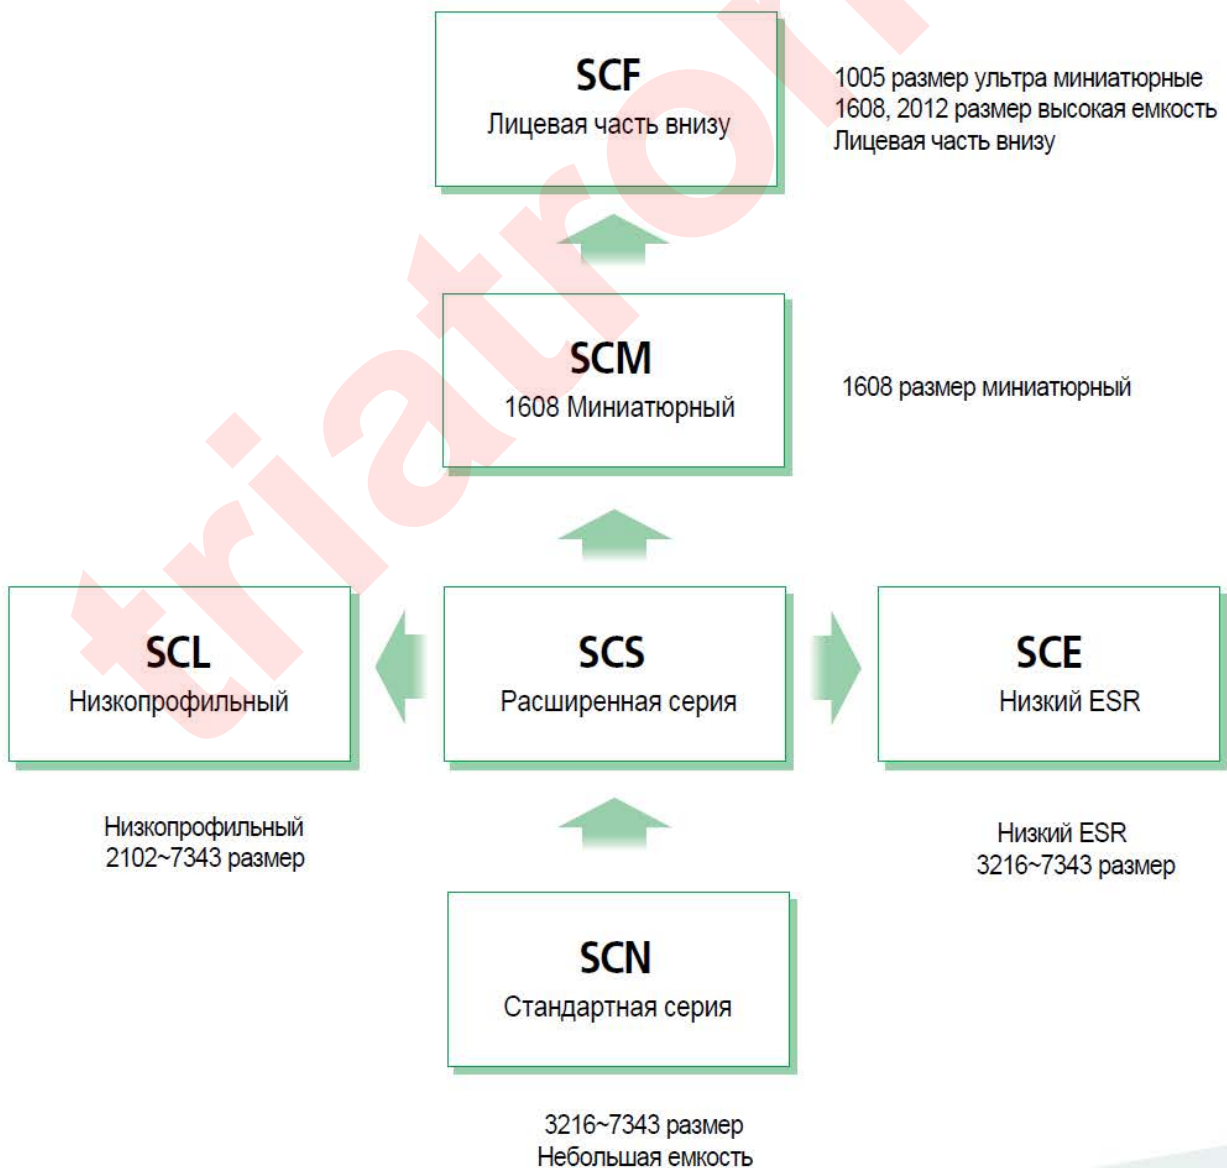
SCF
Лицевая часть внизу

1005 размер ультра миниатюрные
1608, 2012 размер высокая емкость
Лицевая часть внизу

SCM
1608 Миниатюрный

1608 размер миниатюрный

SCL
Низкопрофильный

SCS
Расширенная серия

SCE
Низкий ESR

Низкопрофильный
2102~7343 размер

Низкий ESR
3216~7343 размер

SCN
Стандартная серия

3216~7343 размер
Небольшая емкость

triatron